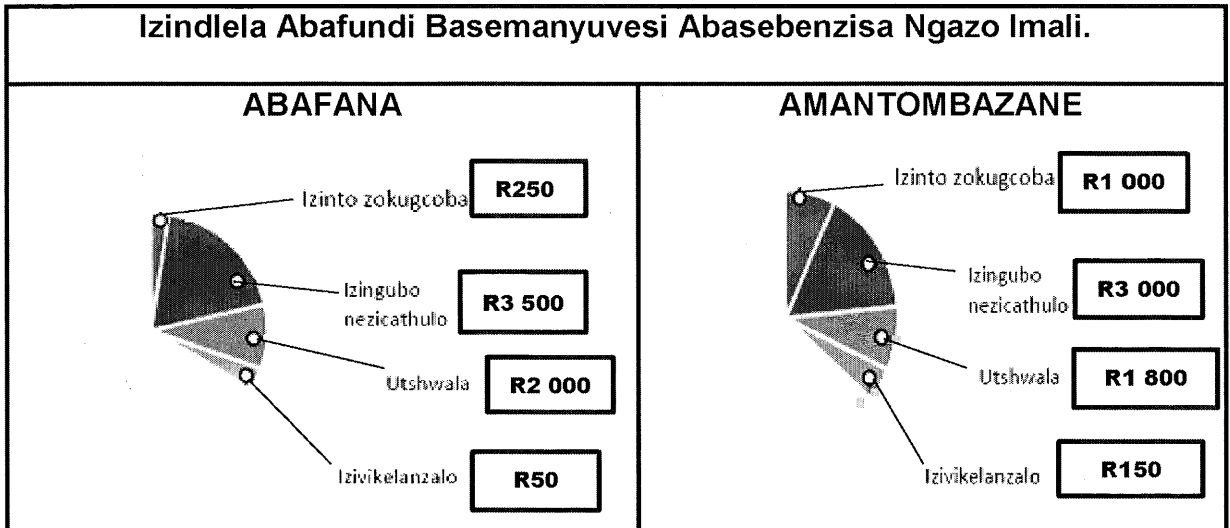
Izindlela Abafundi Basemanyuvesi Abasebenzisa Ngazo Imali.

ABAFANA

Izinto zokugcoba R250

Izingubo nezicathulo R3 500

Utshwala R2 000

Izivikelanzalo R50

AMANTOMBAZANE

Izinto zokugcoba R1 000

Izingubo nezicathulo R3 000

Utshwala R1 800

Izivikelanzalo R150